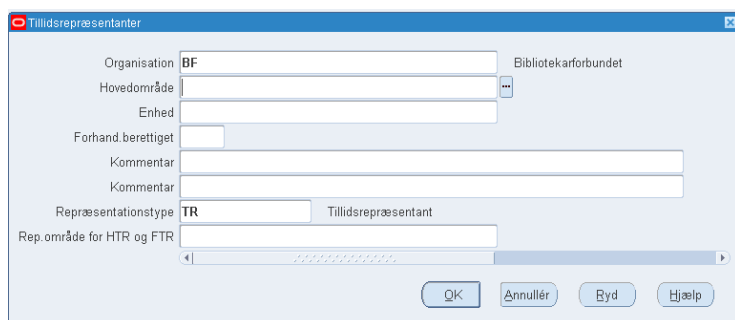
Tillidsrepræsentanter

Organisation BF
Bibliotekarforbundet

Hovedområde

Enhed

Forhand.berettiget

Kommentar

Kommentar

Repræsentationstype TR
Tillidsrepræsentant

Rep.område for HTR og FTR

OK
Annullér
Ryd
Hjælp